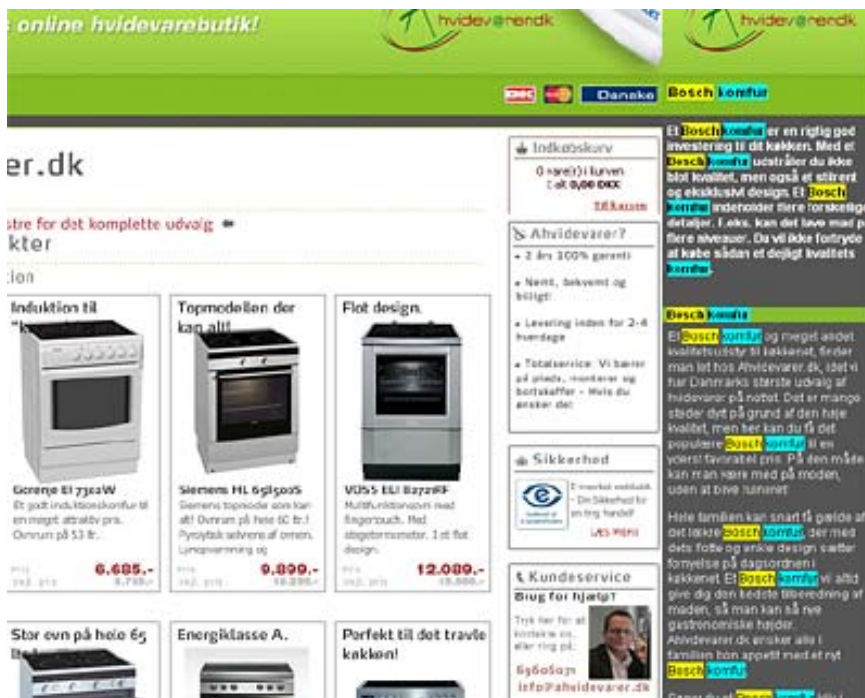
online hvidevarebutik!

hvidevarer.dk

hvidevarer.dk

Danske

Bosch komfur

er.dk

stre for det komplette udvalg
kter

tion

Induktion til

Topmodellen der kan alt!

Flot design.

Gorenje EI 73I2W
Et godt induktionskomfur til en meget attraktiv pris. Ovnrum på 53 ltr.

6.685,-

Siemens HL 658502S
Siemens topmodel som kan alt! Ovnrum på hele 60 ltr.! Pyrolytisk selvrens af ovnen. Lynopvarmning og

9.899,-

VOSS ELI 8272RF
Multifunktionsovn med fingertouch. Med stegetermometer. 1 stk flot design.

12.089,-

Stor ovn på hele 65

Energiklasse A.

Perfekt til det travle køkken!

Indkøbskurv
0 vare(r) i kurven
I alt 0,00 DKK
Til kassen

Ahvidevarer?
• 2 års 100% garanti
• Nemt, bekvemt og billigt!
• Levering inden for 2-4 hverdage
• Totalservice: Vi bærer på plads, monterer og bortskaffer - Hele du ønsker det

Sikkerhed
E-mærket webbutik - Din Sikkerhed for en tryg handel!
LÆS MERE

Kundeservice
Brug for hjælp?
Tryk her for at kontakte os, eller ring på:
69605071
info@ahvidevarer.dk

Et Bosch komfur er en rigtig god investering til dit køkken. Med et Bosch komfur udstråler du ikke blot kvalitet, men også et stilrent og eksklusivt design. Et Bosch komfur indeholder flere forskellige detaljer. F.eks. kan det have mad på flere niveauer. Du vil ikke fortryde at købe sådan et dejligt kvalitets komfur.

Bosch komfur

Et Bosch komfur og meget andet kvalitetsudstyr til køkkenet, finder man let hos Ahvidevarer.dk, idet vi har Danmarks største udvalg af hvidevarer på nettet. Det er mange steder dyrt på grund af den høje kvalitet, men her kan du få det populære Bosch komfur til en yderst favorabel pris. På den måde kan man være med på moden, uden at blive ruineret.

Hele familien kan snart få glæde af det lækre Bosch komfur, der med dets flotte og enkle design sætter fornyelse på dagsordnen i køkkenet. Et Bosch komfur vil altid give dig den bedste tilberedning af maden, så man kan nå nye gastronomiske højder. Ahvidevarer.dk ønsker alle i familien god appetit med et nyt Bosch komfur.

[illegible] Bosch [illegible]